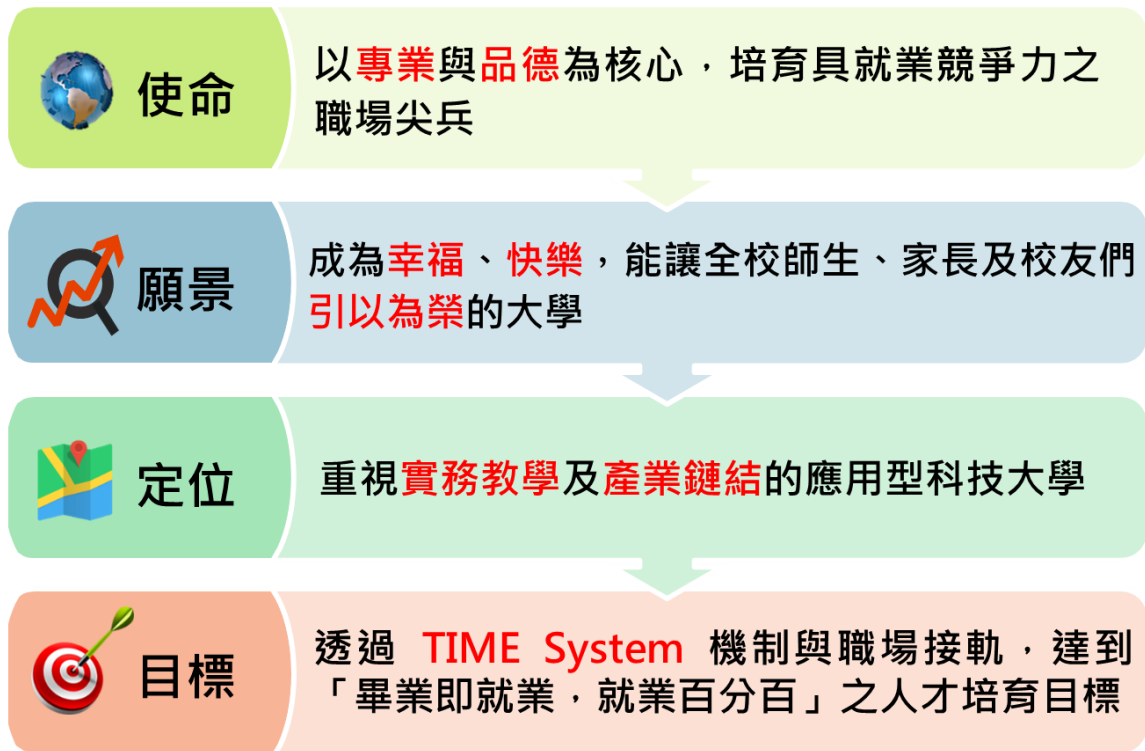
使命

以專業與品德為核心，培育具就業競爭力之職場尖兵

願景

成為幸福、快樂，能讓全校師生、家長及校友們引以為榮的大學

定位

重視實務教學及產業鏈結的應用型科技大學

目標

透過 TIME System 機制與職場接軌，達到「畢業即就業，就業百分百」之人才培育目標